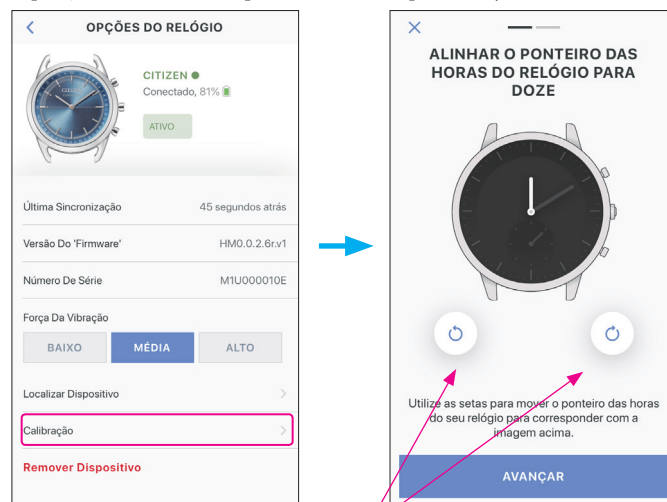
OPÇÕES DO RELÓGIO

CITIZEN
Conectado, 81%
ATIVO

Última Sincronização 45 segundos atrás
Versão Do 'Firmware' HM0.0.2.6r.v1
Número De Série M1U000010E
Força Da Vibração
BAIXO MÉDIA ALTO
Localizar Dispositivo
Calibração
Remover Dispositivo

ALINHAR O PONTEIRO DAS HORAS DO RELÓGIO PARA DOZE

Utilize as setas para mover o ponteiro das horas do seu relógio para corresponder com a imagem acima.

AVANÇAR